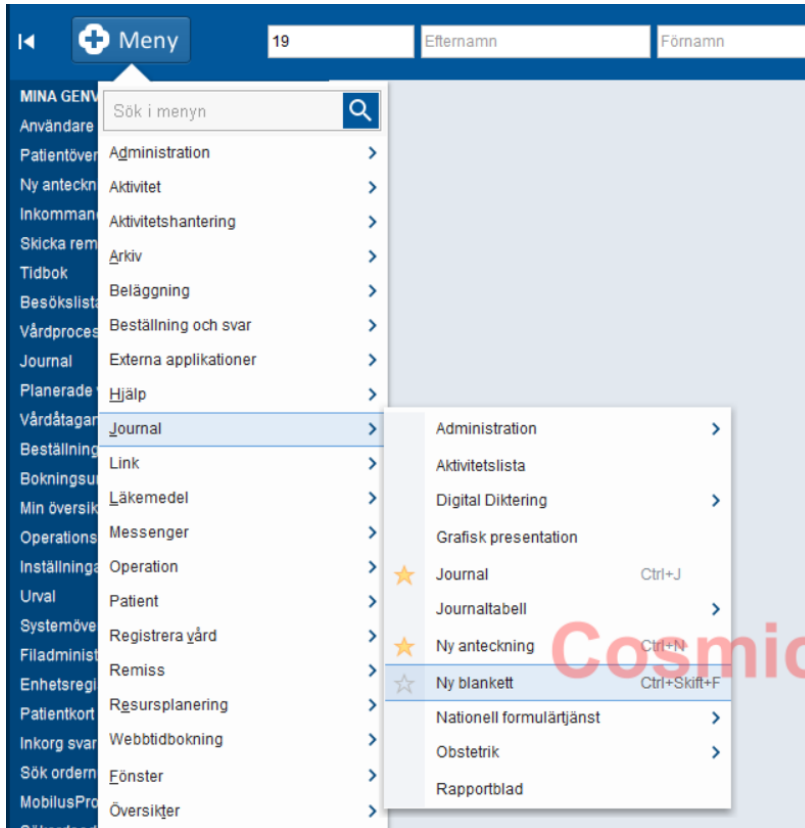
Meny

19

Efternamn

Förnamn

MINA GENV
Användare
Patientöver
Ny anteckn
Inkommand
Skicka rem
Tidbok
Besökslista
Vårdproces
Journal
Planerade
Vårdåtagar
Beställning
Bokningsu
Min översik
Operations
Inställninga
Urval
Systemöve
Filadminist
Enhetsregi
Patientkort
Inkorg svar
Sök ordern
MobilusPro

Sök i menyn

Administration
Aktivitet
Aktivitetshantering
Arkiv
Beläggning
Beställning och svar
Externa applikationer
Hjälp
Journal
Link
Läkemedel
Messenger
Operation
Patient
Registrera vård
Remiss
Resursplanering
Webbtidbokning
Fönster
Översikter

Administration
Aktivitetslista
Digital Diktering
Grafisk presentation
Journal Ctrl+J
Journaltabell
Ny anteckning Ctrl+N
Ny blankett Ctrl+Skift+F
Nationell formulärtjänst
Obstetrik
Rapportblad

Cosmic